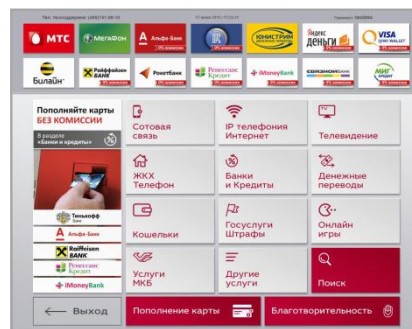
Тел. техподдержки: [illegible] 17 июня 2015 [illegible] Терминал: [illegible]

МТС
МегаФон
Альфа-Банк
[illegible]
ЮНИСТРИМ
Яндекс деньги
VISA
Билайн
Райффайзен БАНК
Ренессанс
Ренессанс Кредит
iMoneyBank
связной банк
МИГ кредит

Пополняйте карты БЕЗ КОМИССИИ
В разделе «Банки и кредиты»
Тинькофф Банк
Альфа-Банк
Raiffeisen BANK
Ренессанс Кредит
iMoneyBank

Сотовая связь
IP телефония Интернет
Телевидение
ЖКХ Телефон
Банки и Кредиты
Денежные переводы
Кошельки
Госуслуги Штрафы
Онлайн игры
Услуги МКБ
Другие услуги
Поиск

Выход
Пополнение карты
Благотворительность